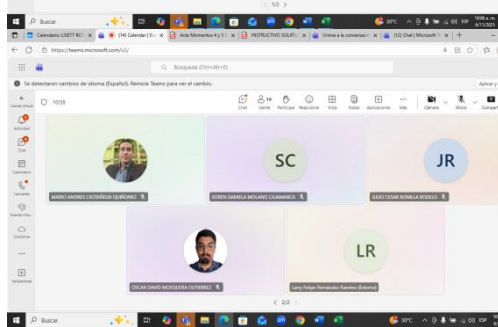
1/2 >

Buscar

30°C ESP 10:06 a.m. 6/11/2025

Calendario UJSTT R... | (14) Calendar | E... | Acta Momentos 4 y 5 ... | INSTRUCTIVO SOLICI... | Unirse a la conversaci... | (12) Chat | Microsoft T... | +

https://teams.microsoft.com/v2/

Búsqueda (Ctrl+Alt+E)

Se detectaron cambios de idioma (Español). Reinicie Teams para ver el cambio.

Aplicar y

Actividad

Chat

Calendario

Llamadas

OneDrive

Aplicaciones

10:55

Chat | 14 Gente | Participar | Reaccionar | Vista | Notas | Aplicaciones | Más | Cámara | Micro | Compartir

MARIO ANDRES CASTAÑEDA QUIÑONEZ

SC

SOREN DANIELA MOLANO CAJAMARCA

JR

JULIO CESAR BONILLA RODELO

OSCAR DAVID MOSQUERA GUTIERREZ

LR

Larry Felipe Hernández Ramírez (Externo)

< 2/2 >

Buscar

30°C ESP 10:06 a.m.